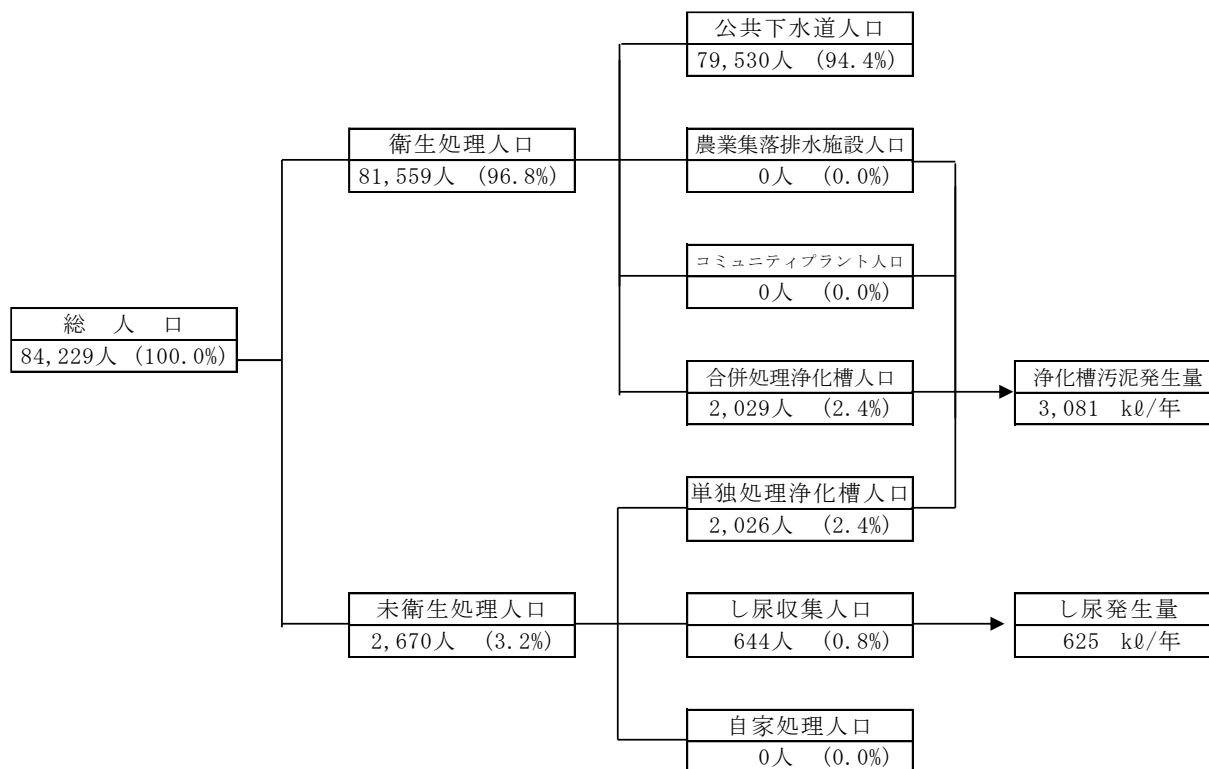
総　人　口
84,229人 (100.0%)

衛生処理人口
81,559人 (96.8%)

未衛生処理人口
2,670人 (3.2%)

公共下水道人口
79,530人 (94.4%)

農業集落排水施設人口
0人 (0.0%)

コミュニティプラント人口
0人 (0.0%)

合併処理浄化槽人口
2,029人 (2.4%)

単独処理浄化槽人口
2,026人 (2.4%)

し尿収集人口
644人 (0.8%)

自家処理人口
0人 (0.0%)

浄化槽汚泥発生量
3,081 kℓ/年

し尿発生量
625 kℓ/年